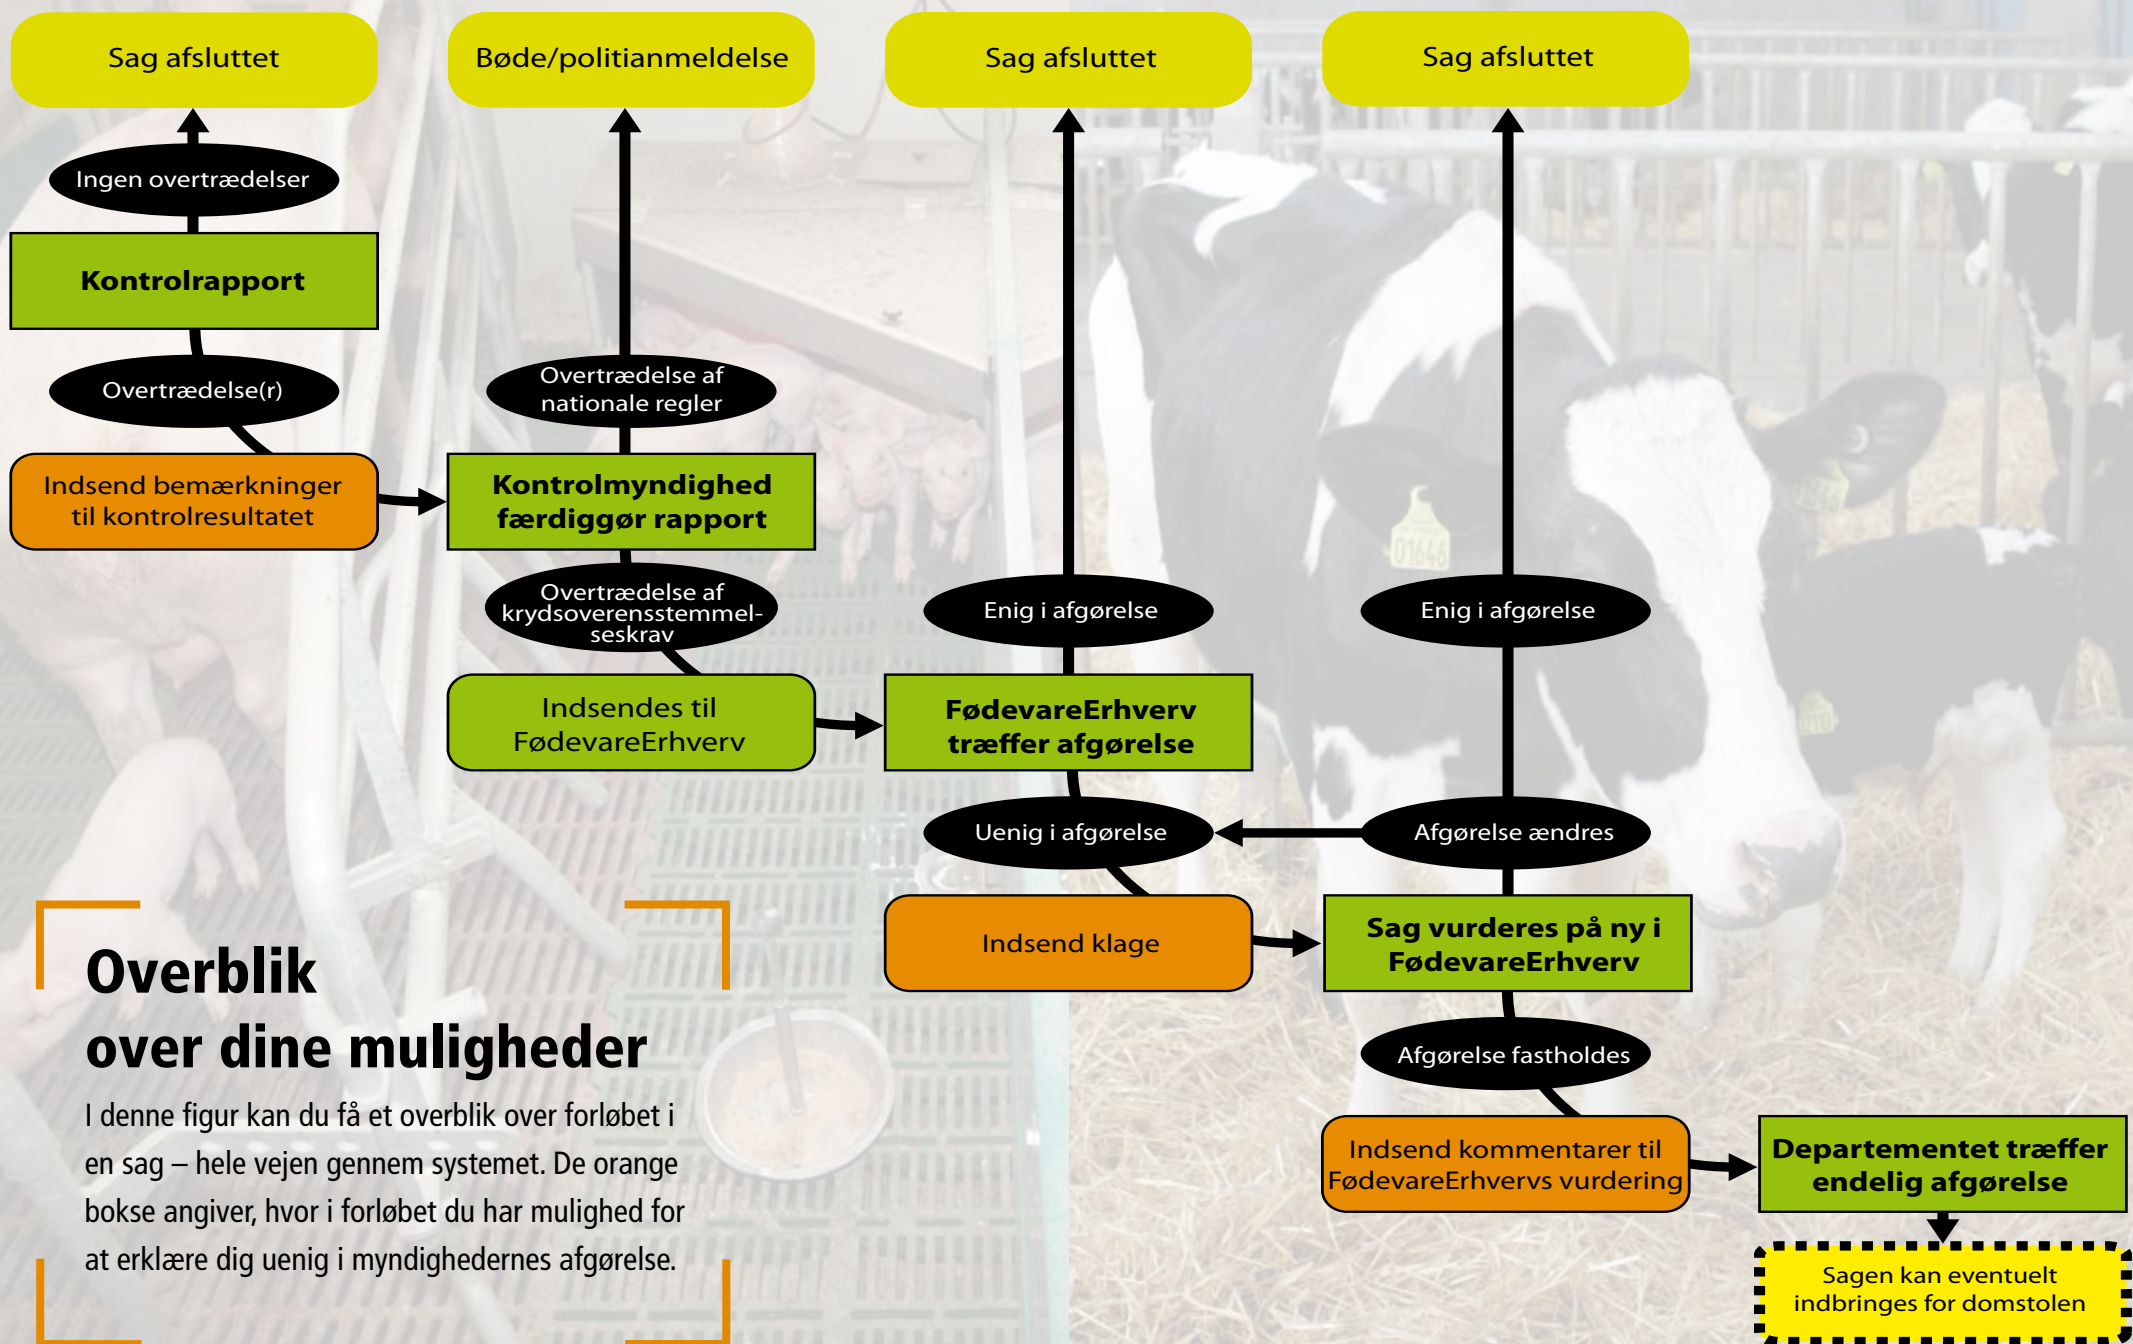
Sag afsluttet

Bøde/politianmeldelse

Sag afsluttet

Sag afsluttet

Ingen overtrædelser

Kontrolrapport

Overtrædelse(r)

Indsend bemærkninger til kontrolresultatet

Overtrædelse af nationale regler

Kontrolmyndighed færdiggør rapport

Overtrædelse af krydsoverensstemmelseskrav

Indsendes til FødevareErhverv

Enig i afgørelse

FødevareErhverv træffer afgørelse

Uenig i afgørelse

Indsend klage

Enig i afgørelse

Afgørelse ændres

Sag vurderes på ny i FødevareErhverv

Afgørelse fastholdes

Indsend kommentarer til FødevareErhvervs vurdering

Departementet træffer endelig afgørelse

Sagen kan eventuelt indbringes for domstolen

Overblik
over dine muligheder

I denne figur kan du få et overblik over forløbet i en sag – hele vejen gennem systemet. De orange bokse angiver, hvor i forløbet du har mulighed for at erklære dig uenig i myndighedernes afgørelse.